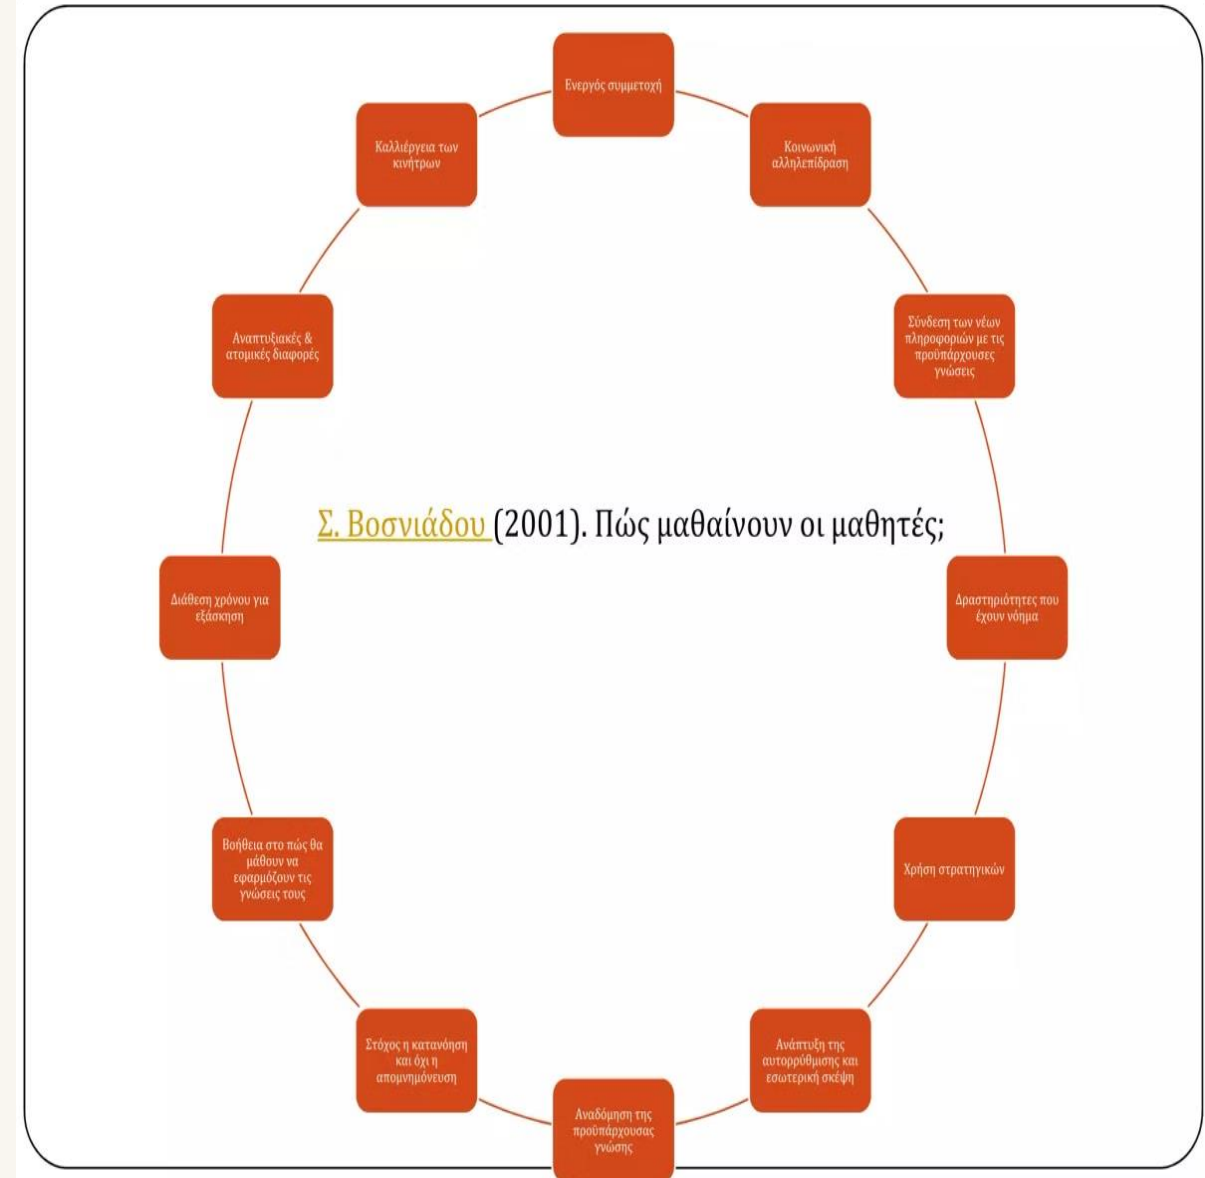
Ενεργός συμμετοχή

Κοινωνική αλληλεπίδραση

Σύνδεση των νέων πληροφοριών με τις προϋπάρχουσες γνώσεις

Δραστηριότητες που έχουν νόημα

Χρήση στρατηγικών

Ανάπτυξη της αυτορρύθμισης και εσωτερική σκέψη

Αναδόμηση της προϋπάρχουσας γνώσης

Στόχος η κατανόηση και όχι η απομνημόνευση

Βοήθεια στο πώς θα μάθουν να εφαρμόζουν τις γνώσεις τους

Διάθεση χρόνου για εξάσκηση

Αναπτυξιακές & ατομικές διαφορές

Καλλιέργεια των κινήτρων

Σ. Βοσνιάδου (2001). Πώς μαθαίνουν οι μαθητές;